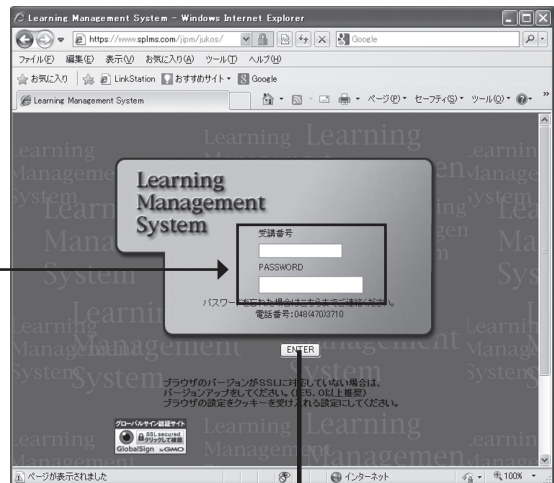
Learning Management System - Windows Internet Explorer

https://www.splms.com/jpm/jukos/

Google

ファイル(F) 編集(E) 表示(V) お気に入り(A) ツール(T) ヘルプ(H)

お気に入り LinkStation おすすめサイト Google

Learning Management System

ページ(P) セーフティ(S) ツール(O)

Learning Management System

受講番号

PASSWORD

パスワー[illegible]場合は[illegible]連絡ください。

電話番号:048(470)3710

ENTER

ブラウザのバージョンがSSLに対応していない場合は、バージョンアップをしてください。(IE5.0以上推奨)
ブラウザの設定をクッキーを受け入れる設定にしてください。

グローバルサイン認証サイト
SSL secured
クリックして確認
GlobalSign by GMO

ページが表示されました

インターネット

100%